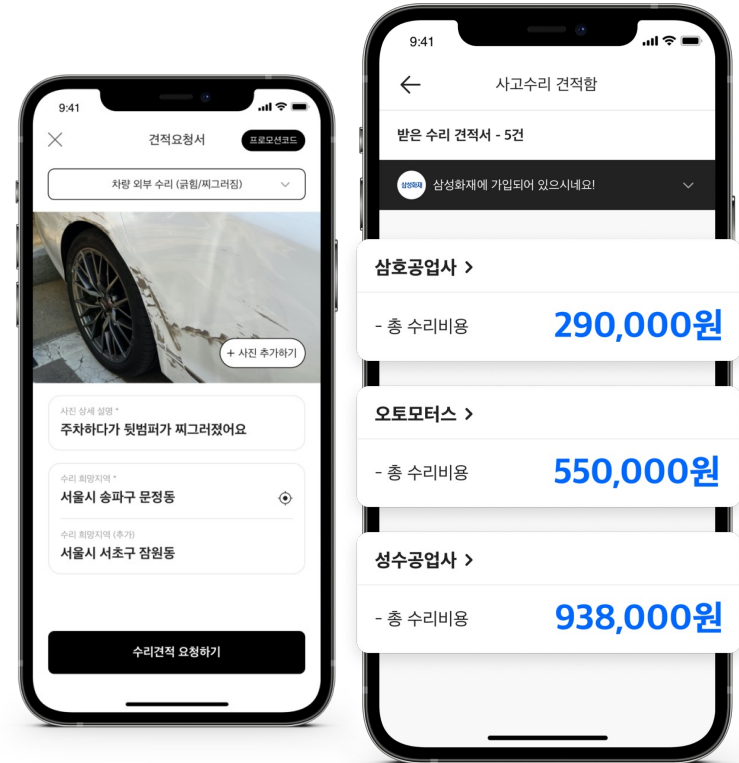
9:41

견적요청서

프로모션코드

차량 외부 수리 (긁힘/찌그러짐)

+ 사진 추가하기

사진 상세 설명 *

주차하다가 뒷범퍼가 찌그러졌어요

수리 희망지역 *

서울시 송파구 문정동

수리 희망지역 (추가)

서울시 서초구 잠원동

수리견적 요청하기

9:41

사고수리 견적함

받은 수리 견적서 - 5건

삼성화재

삼성화재에 가입되어 있으시네요!

삼호공업사 >

- 총 수리비용

290,000원

오토모터스 >

- 총 수리비용

550,000원

성수공업사 >

- 총 수리비용

938,000원